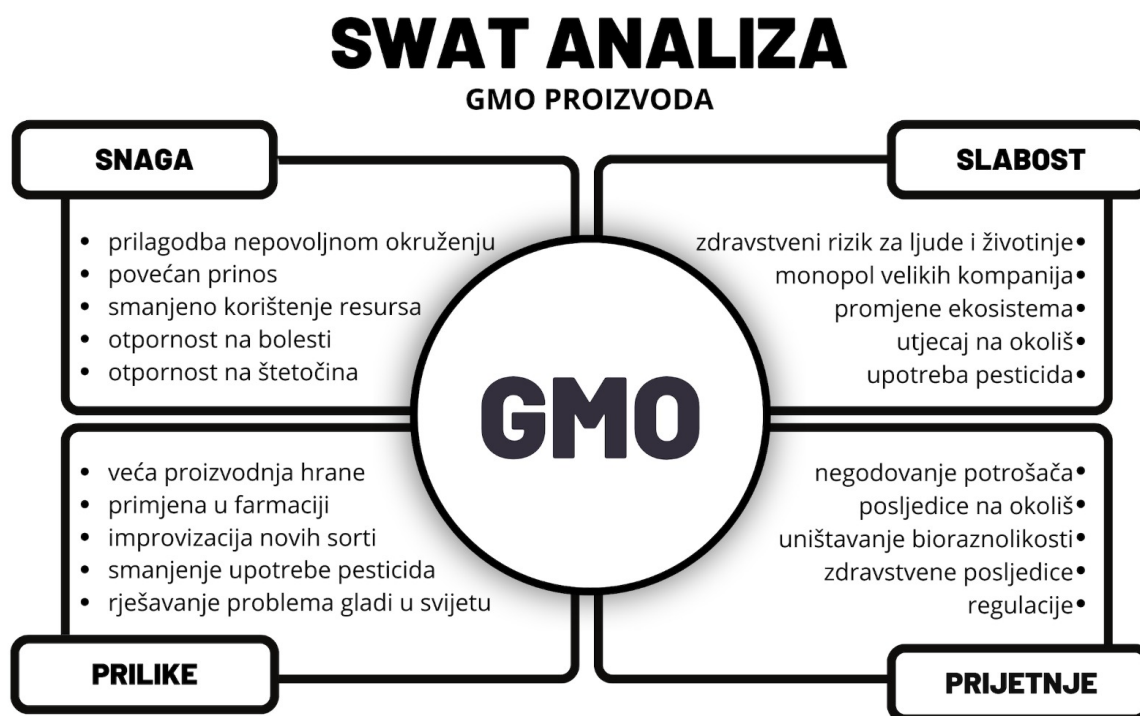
SWAT ANALIZA
GMO PROIZVODA

SNAGA

• prilagodba nepovoljnom okruženju
• povećan prinos
• smanjeno korištenje resursa
• otpornost na bolesti
• otpornost na štetočina

SLABOST

zdravstveni rizik za ljude i životinje•
monopol velikih kompanija•
promjene ekosistema•
utjecaj na okoliš•
upotreba pesticida•

GMO

• veća proizvodnja hrane
• primjena u farmaciji
• improvizacija novih sorti
• smanjenje upotrebe pesticida
• rješavanje problema gladi u svijetu

PRILIKE

negodovanje potrošača•
posljedice na okoliš•
uništavanje bioraznolikosti•
zdravstvene posljedice•
regulacije•

PRIJETNJE